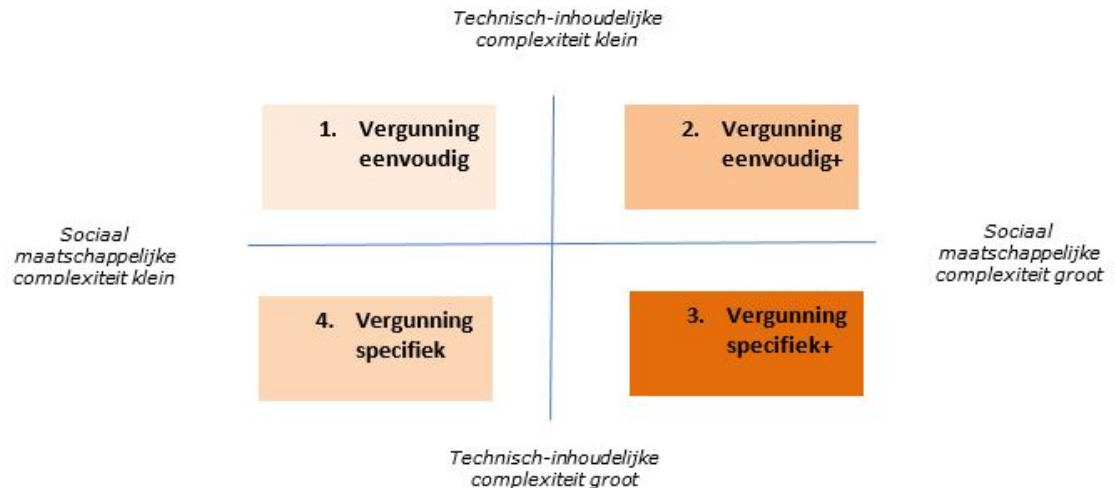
Technisch-inhoudelijke complexiteit klein

1. Vergunning eenvoudig

2. Vergunning eenvoudig+

Sociaal maatschappelijke complexiteit klein

Sociaal maatschappelijke complexiteit groot

4. Vergunning specifiek

3. Vergunning specifiek+

Technisch-inhoudelijke complexiteit groot